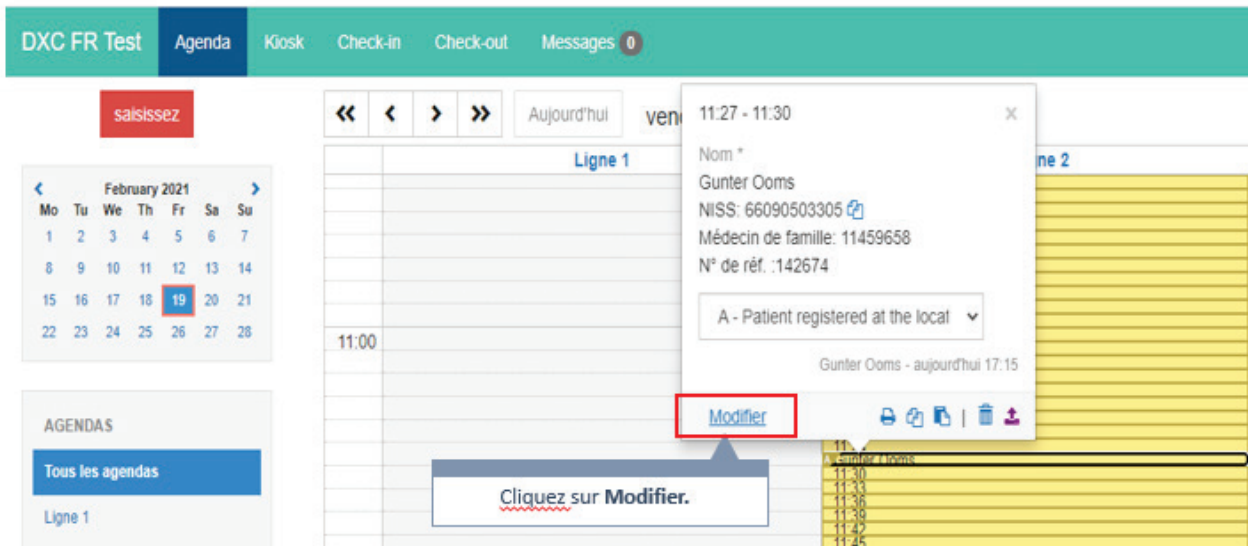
DXC FR Test Agenda Kiosk Check-in Check-out Messages 0

saisissez

February 2021

| Mo | Tu | We | Th | Fr | Sa | Su |
|---|---|---|---|---|---|---|
| 1 | 2 | 3 | 4 | 5 | 6 | 7 |
| 8 | 9 | 10 | 11 | 12 | 13 | 14 |
| 15 | 16 | 17 | 18 | 19 | 20 | 21 |
| 22 | 23 | 24 | 25 | 26 | 27 | 28 |

AGENDAS

Tous les agendas

Ligne 1

« ‹ › » Aujourd'hui ven

Ligne 1

ne 2

11:00

11:27 - 11:30 ×

Nom *

Gunter Ooms

NISS: 66090503305

Médecin de famille: 11459658

N° de réf. :142674

A - Patient registered at the locat

Gunter Ooms - aujourd'hui 17:15

Modifier

11:
Gunter Ooms
11:30
11:33
11:36
11:39
11:42
11:45

Cliquez sur **Modifier.**